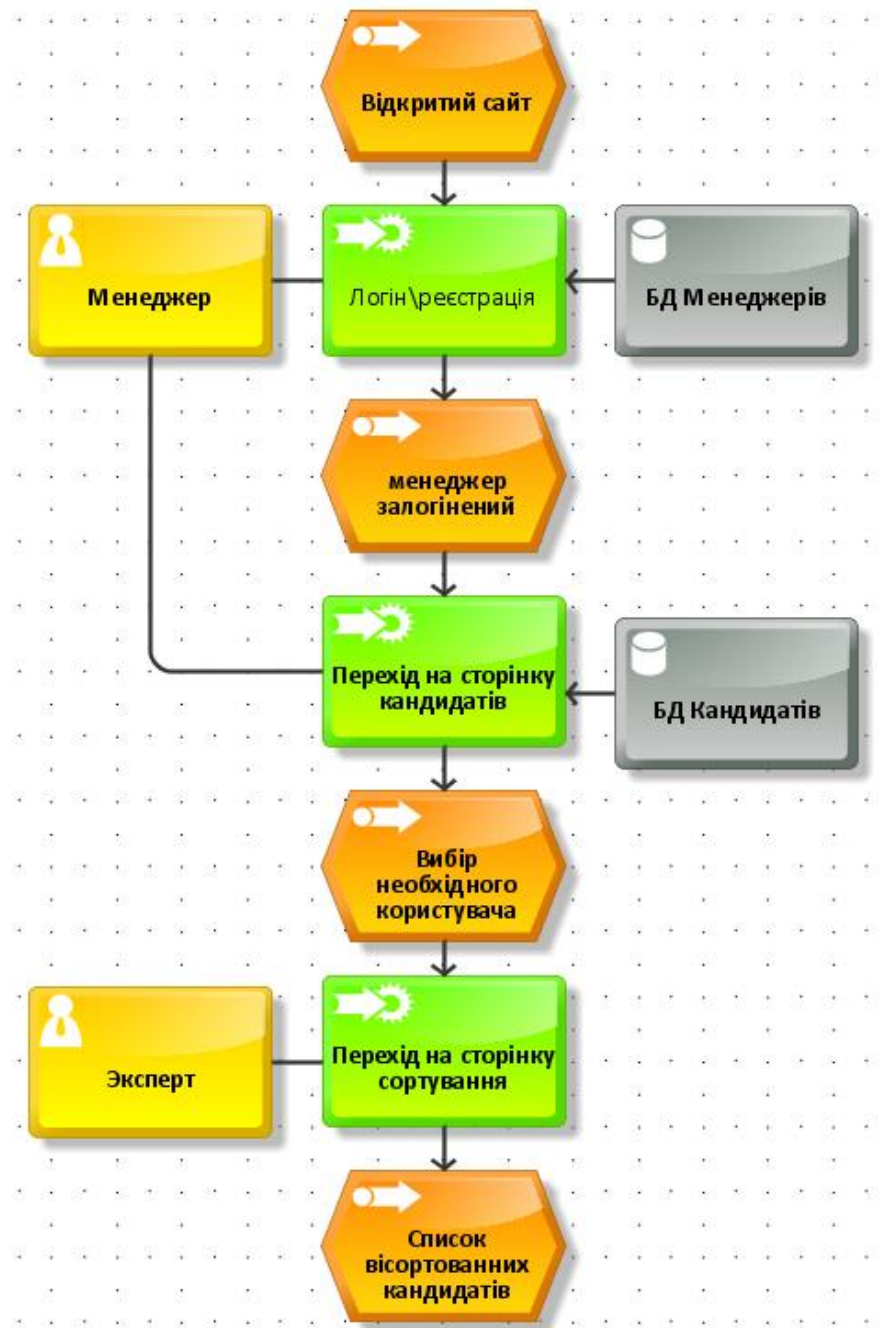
Відкритий сайт

Менеджер

Логін\реєстрація

БД Менеджерів

менеджер залогінений

Перехід на сторінку кандидатів

БД Кандидатів

Вибір необхідного користувача

Эксперт

Перехід на сторінку сортування

Список вісортованних кандидатів